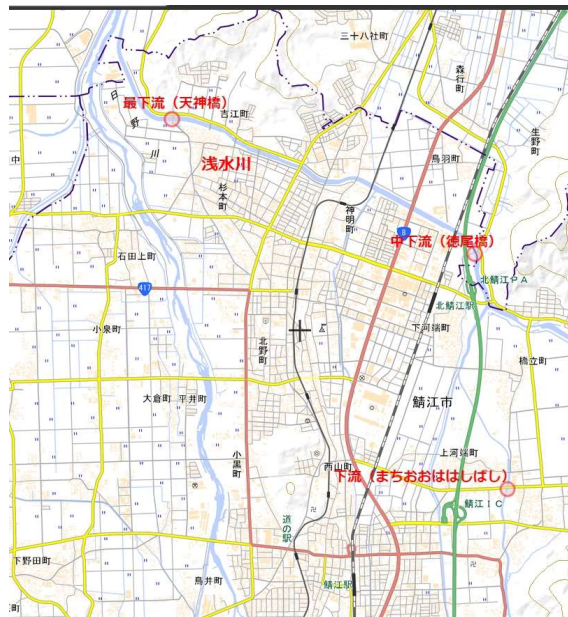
三十八社町
森行町
日野川
最下流（天神橋）
吉江町
生野町
中
浅水川
鳥羽町
杉本町
神明町
8
中下流（徳尾橋）
石田上町
北鯖江ＰＡ
417
北鯖江駅
小泉町
下河端町
北野町
橘立町
大倉町
平井町
鯖江市
小黒町
上河端町
西山町
下流（まちおおははしばし）
道の駅
鯖江ＩＣ
下野田町
鳥井町
鯖江駅